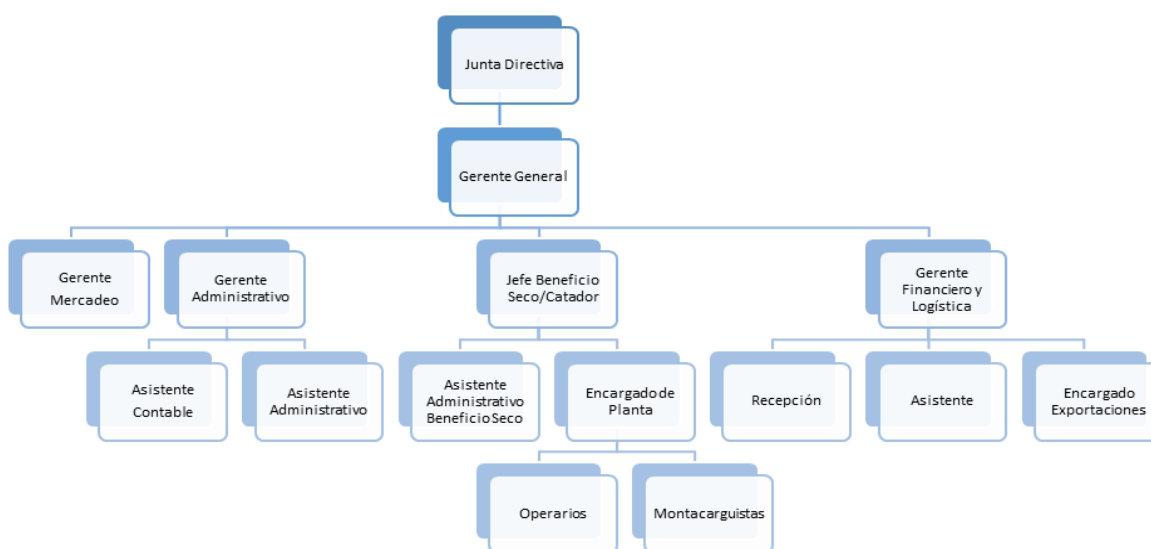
Junta Directiva

Gerente General

Gerente Mercadeo

Gerente Administrativo

Jefe Beneficio Seco/Catador

Gerente Financiero y Logística

Asistente Contable

Asistente Administrativo

Asistente Administrativo BeneficioSeco

Encargadode Planta

Recepción

Asistente

Encargado Exportaciones

Operarios

Montacarguistas